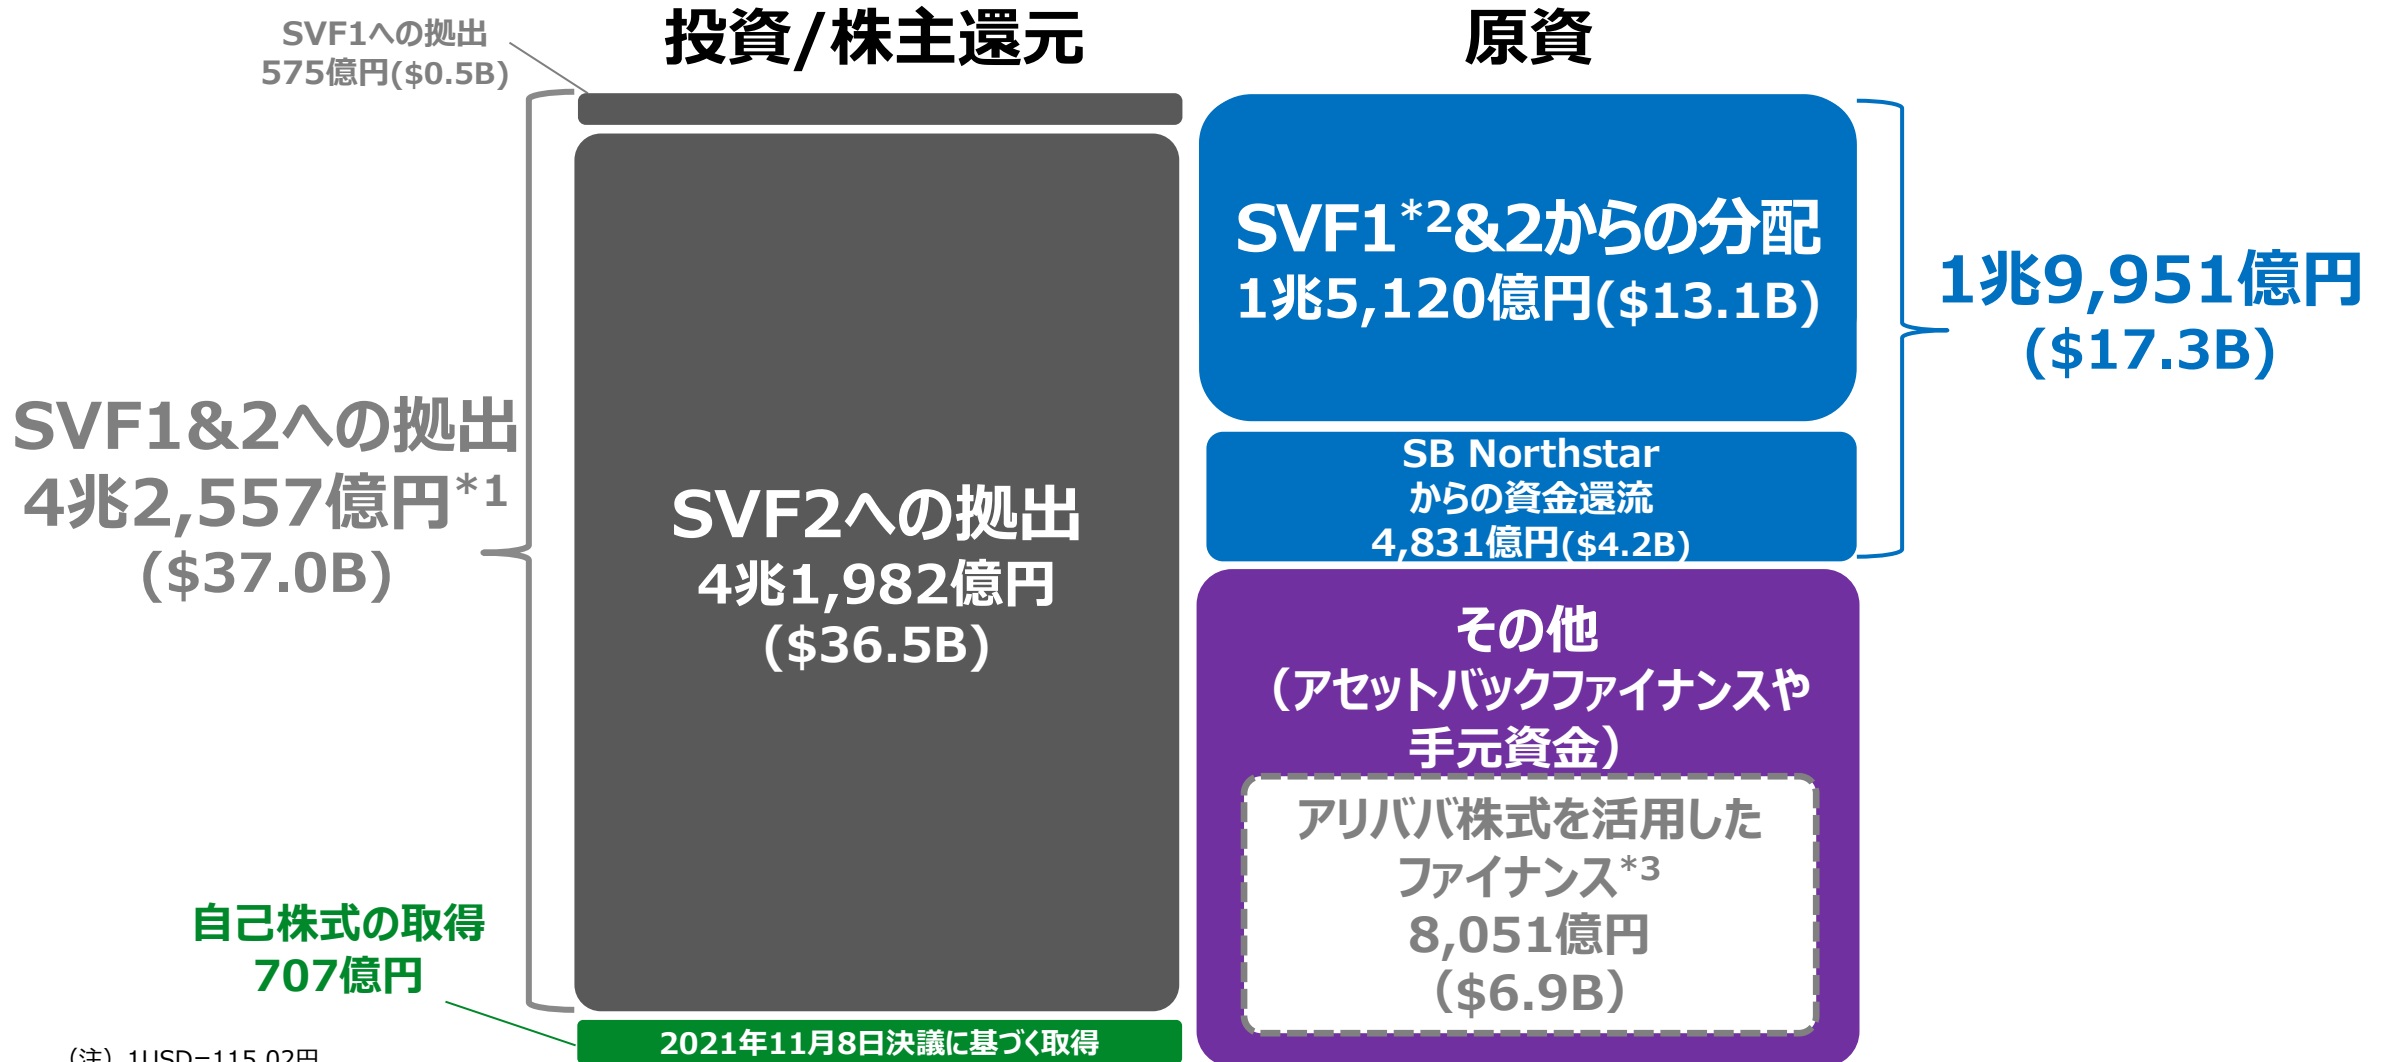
SVF1への拠出
575億円($0.5B)

投資/株主還元

原資

SVF1&2への拠出
4兆2,557億円$^{*1}$
($37.0B)

SVF2への拠出
4兆1,982億円
($36.5B)

自己株式の取得
707億円

2021年11月8日決議に基づく取得

SVF1$^{*2}$&2からの分配
1兆5,120億円($13.1B)

1兆9,951億円
($17.3B)

SB Northstar
からの資金還流
4,831億円($4.2B)

その他
（アセットバックファイナンスや手元資金）

アリババ株式を活用したファイナンス$^{*3}$
8,051億円
（$6.9B）

(注) 1USD=115.02円